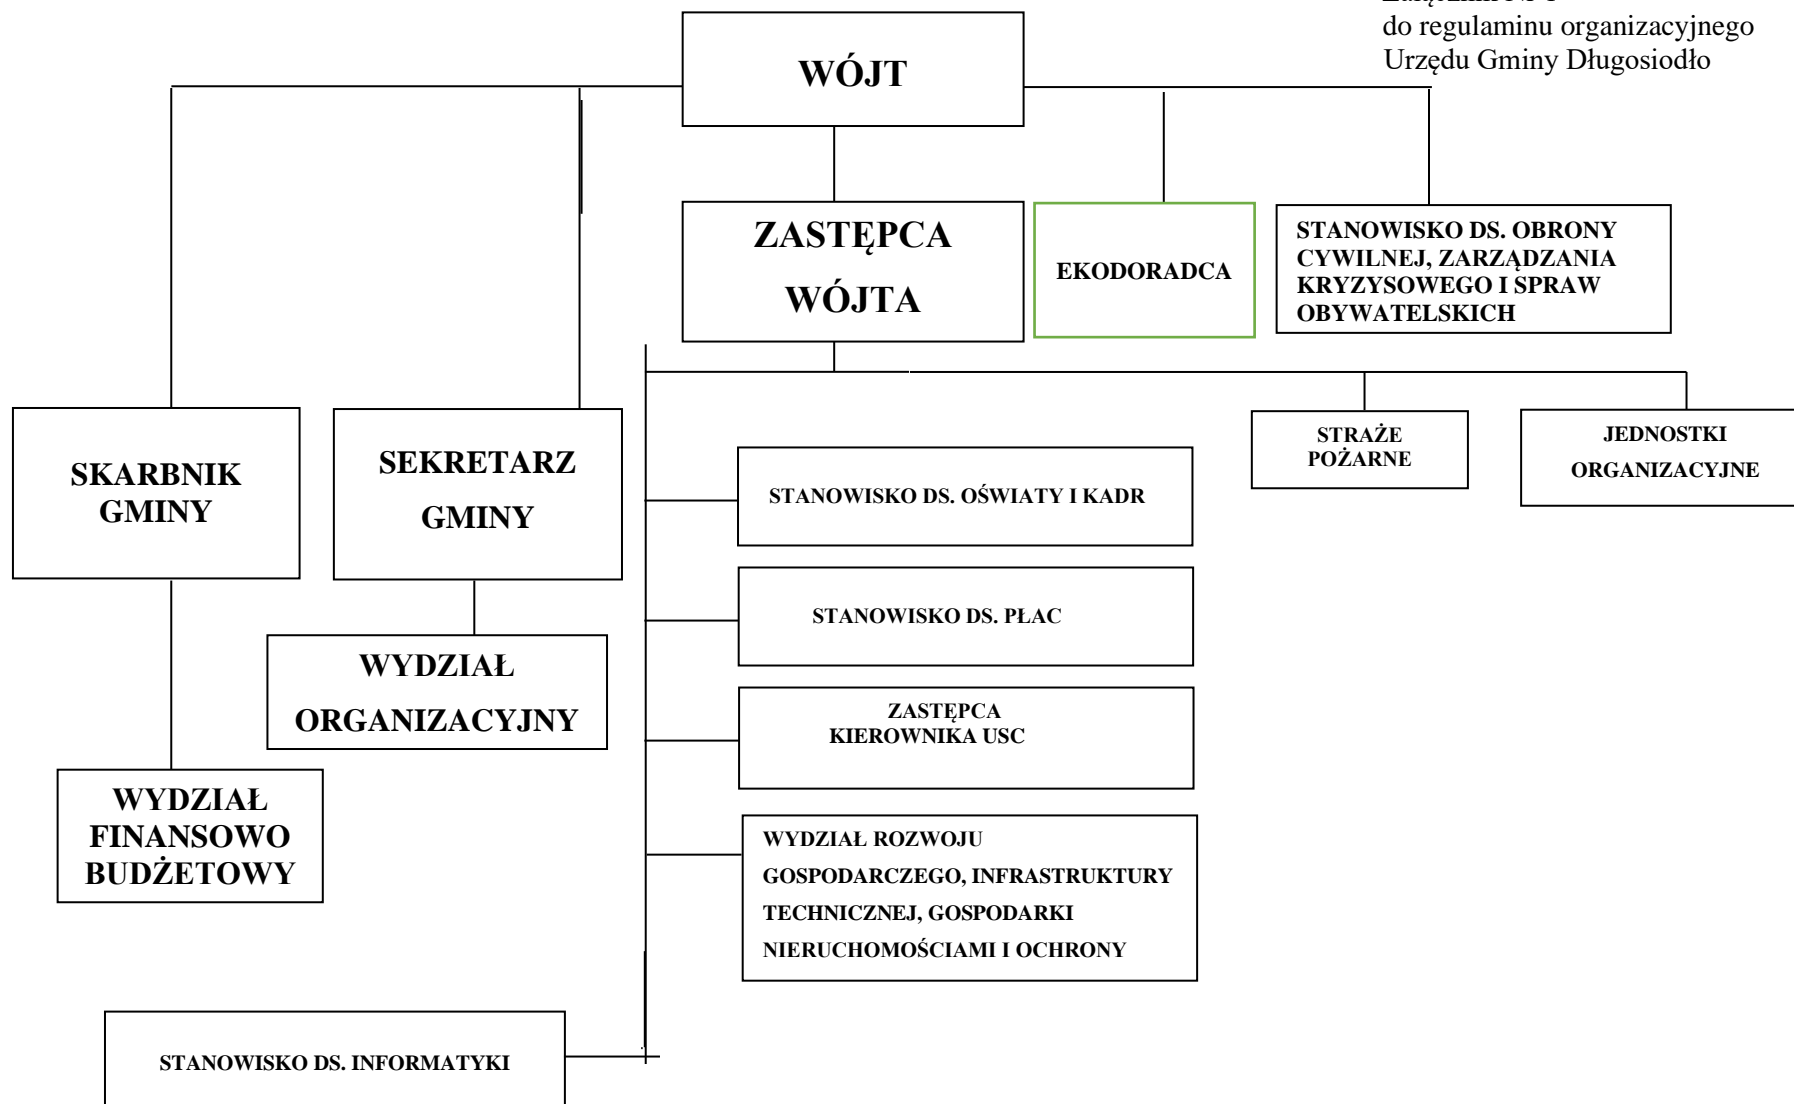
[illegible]
do regulaminu organizacyjnego
Urzędu Gminy Długosiodło

WÓJT

ZASTĘPCA WÓJTA

EKODORADCA

STANOWISKO DS. OBRONY CYWILNEJ, ZARZĄDZANIA KRYZYSOWEGO I SPRAW OBYWATELSKICH

SKARBNIK GMINY

SEKRETARZ GMINY

STRAŻE POŻARNE

JEDNOSTKI ORGANIZACYJNE

STANOWISKO DS. OŚWIATY I KADR

STANOWISKO DS. PŁAC

WYDZIAŁ ORGANIZACYJNY

ZASTĘPCA KIEROWNIKA USC

WYDZIAŁ FINANSOWO BUDŻETOWY

WYDZIAŁ ROZWOJU GOSPODARCZEGO, INFRASTRUKTURY TECHNICZNEJ, GOSPODARKI NIERUCHOMOŚCIAMI I OCHRONY

STANOWISKO DS. INFORMATYKI